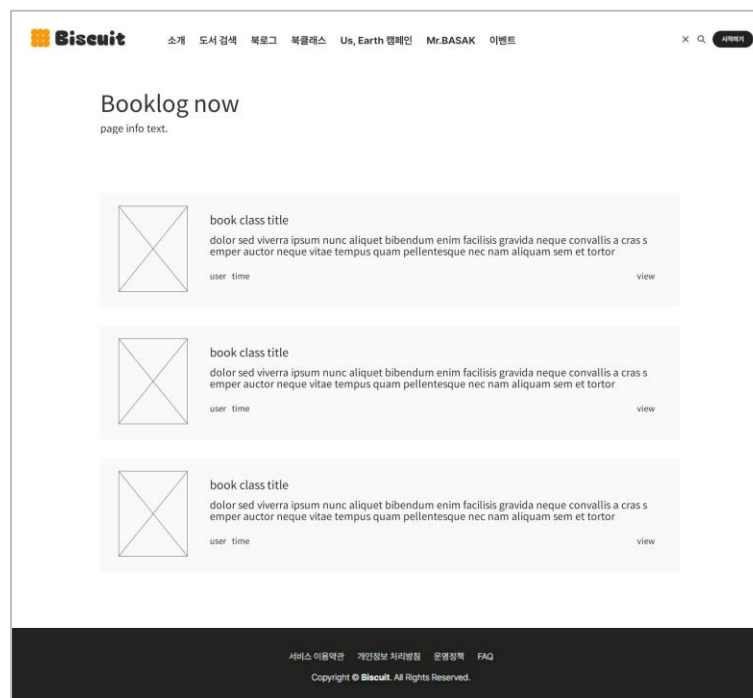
Biscuit 소개 도서 검색 북로그 북클래스 Us, Earth 캠페인 Mr.BASAK 이벤트

× 시작하기

Booklog now
page info text.

book class title
dolor sed viverra ipsum nunc aliquet bibendum enim facilisis gravida neque convallis a cras semper auctor neque vitae tempus quam pellentesque nec nam aliquam sem et tortor
user time
view

book class title
dolor sed viverra ipsum nunc aliquet bibendum enim facilisis gravida neque convallis a cras semper auctor neque vitae tempus quam pellentesque nec nam aliquam sem et tortor
user time
view

book class title
dolor sed viverra ipsum nunc aliquet bibendum enim facilisis gravida neque convallis a cras semper auctor neque vitae tempus quam pellentesque nec nam aliquam sem et tortor
user time
view

서비스 이용약관 개인정보 처리방침 운영정책 FAQ
Copyright © Biscuit. All Rights Reserved.